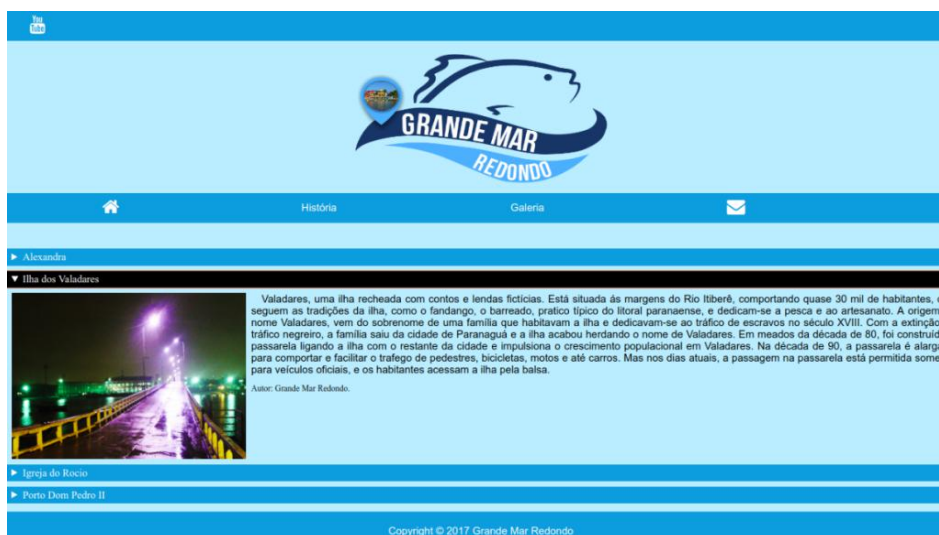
You Tube

GRANDE MAR
REDONDO

História Galeria

► Alexandra

▼ Ilha dos Valadares

Valadares, uma ilha recheada com contos e lendas fictícias. Está situada ás margens do Rio Itiberê, comportando quase 30 mil de habitantes, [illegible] seguem as tradições da ilha, como o fandango, o barreado, pratico típico do litoral paranaense, e dedicam-se a pesca e ao artesanato. A origem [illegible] nome Valadares, vem do sobrenome de uma família que habitavam a ilha e dedicavam-se ao tráfico de escravos no século XVIII. Com a extinção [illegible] tráfico negreiro, a família saiu da cidade de Paranaguá e a ilha acabou herdando o nome de Valadares. Em meados da década de 80, foi construí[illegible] passarela ligando a ilha com o restante da cidade e impulsiona o crescimento populacional em Valadares. Na década de 90, a passarela é alarga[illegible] para comportar e facilitar o trafego de pedestres, bicicletas, motos e até carros. Mas nos dias atuais, a passagem na passarela está permitida some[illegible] para veículos oficiais, e os habitantes acessam a ilha pela balsa.

Autor: Grande Mar Redondo.

► Igreja do Rocio

► Porto Dom Pedro II

Copyright © 2017 Grande Mar Redondo